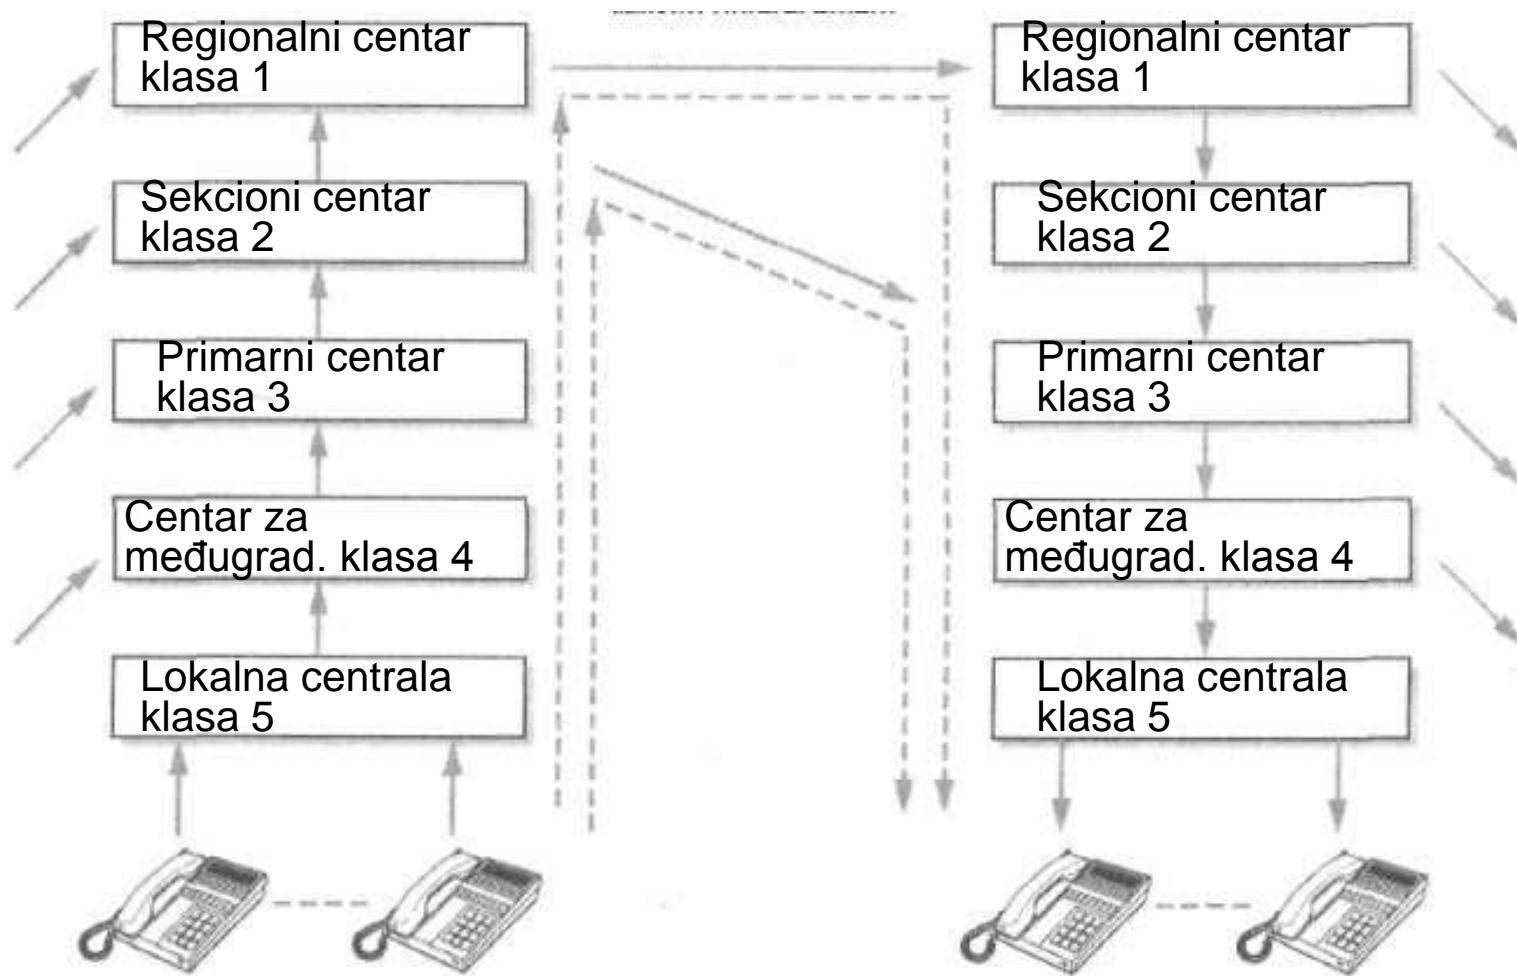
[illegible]

Regionalni centar klasa 1

Sekcioni centar klasa 2

Primarni centar klasa 3

Centar za međugrad. klasa 4

Lokalna centrala klasa 5

Regionalni centar klasa 1

Sekcioni centar klasa 2

Primarni centar klasa 3

Centar za međugrad. klasa 4

Lokalna centrala klasa 5